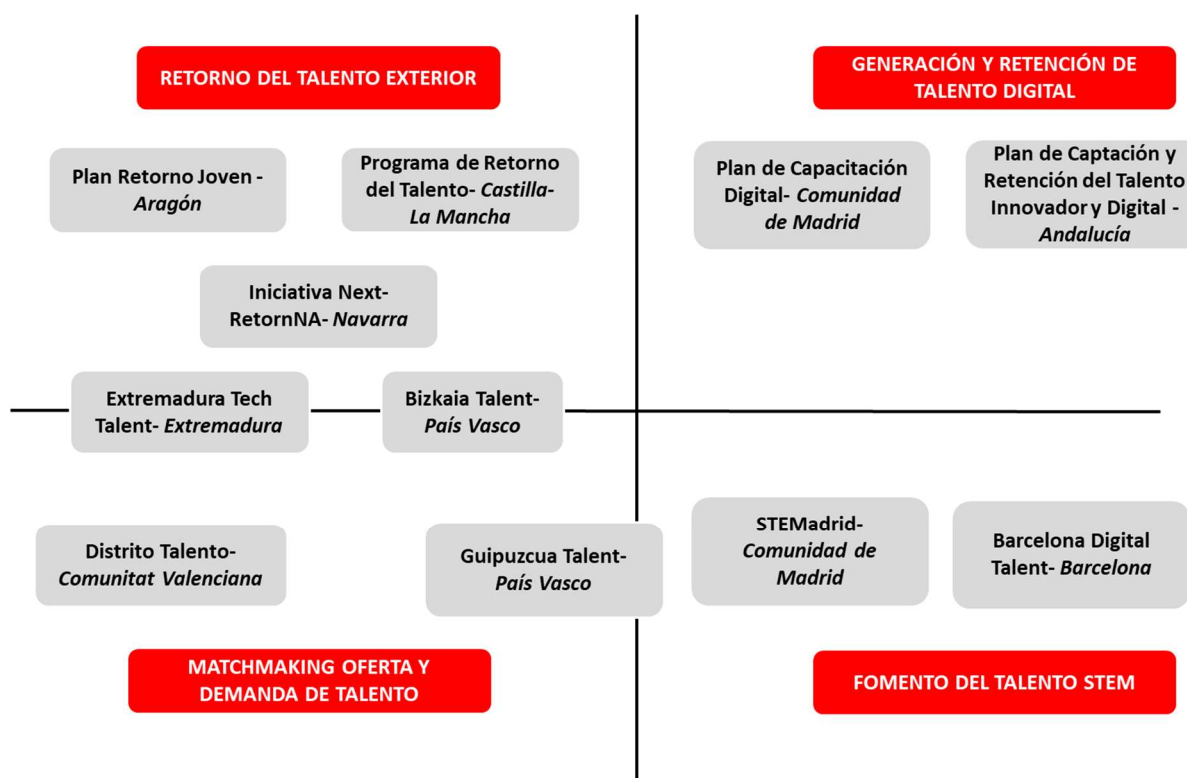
RETORNO DEL TALENTO EXTERIOR

Plan Retorno Joven - *Aragón*

Programa de Retorno del Talento- *Castilla-La Mancha*

Iniciativa Next-RetornNA- *Navarra*

Extremadura Tech Talent- *Extremadura*

Bizkaia Talent- *País Vasco*

GENERACIÓN Y RETENCIÓN DE TALENTO DIGITAL

Plan de Capacitación Digital- *Comunidad de Madrid*

Plan de Captación y Retención del Talento Innovador y Digital - *Andalucía*

Distrito Talento- *Comunitat Valenciana*

Guipuzcua Talent- *País Vasco*

MATCHMAKING OFERTA Y DEMANDA DE TALENTO

STEMadrid- *Comunidad de Madrid*

Barcelona Digital Talent- *Barcelona*

FOMENTO DEL TALENTO STEM